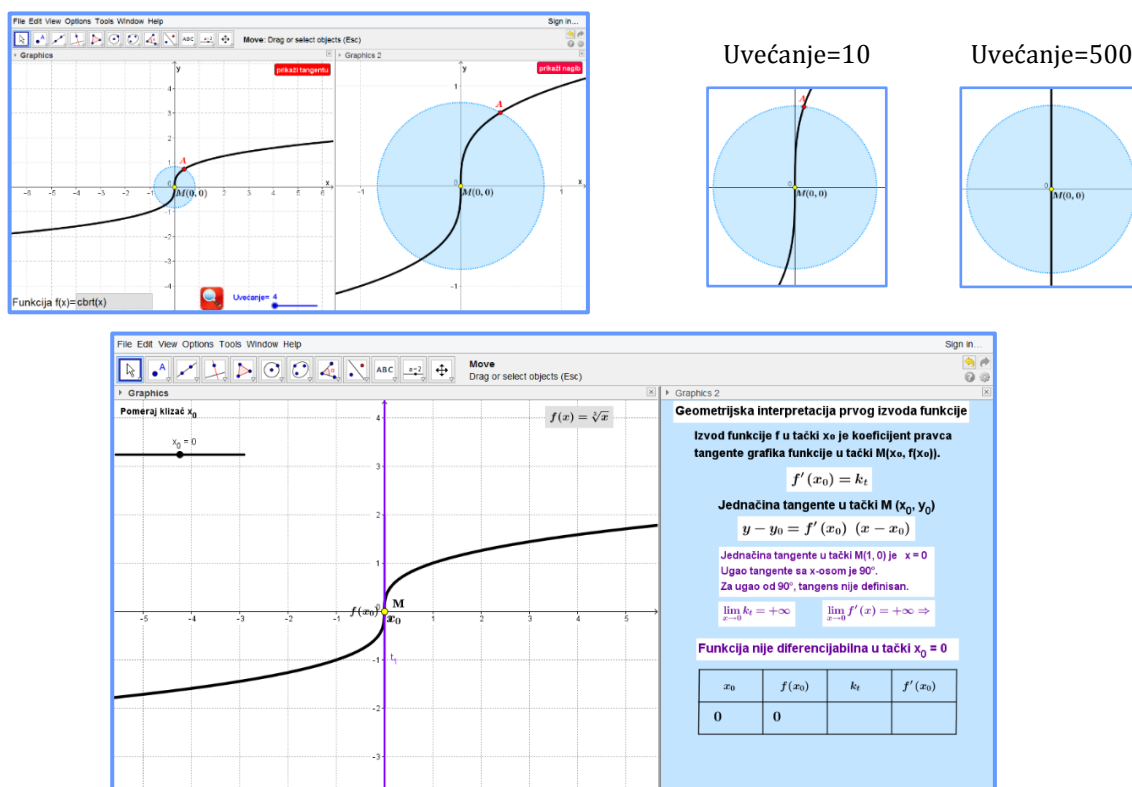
File Edit View Options Tools Window Help
Sign in...
Move: Drag or select objects (Esc)

Graphics
prikaži tangentu
y
4
3
2
1
A
M(0, 0)
x
-6 -5 -4 -3 -2 -1 0 1 2 3 4 5 6
-1
-2
-3
-4
Funkcija f(x)= cbrt(x)
Uvećanje= 4

Graphics 2
prikaži nagib
y
1
A
M(0, 0)
x
-1 0 1
-1

Uvećanje=10
A
M(0, 0)

Uvećanje=500
M(0, 0)

File Edit View Options Tools Window Help
Sign in...
Move
Drag or select objects (Esc)

Graphics
Pomeraj klizač $x_0$
$x_0 = 0$
$f(x) = \sqrt[3]{x}$
4
3
2
1
$f(x_0)$
M
$x_0$
-5 -4 -3 -2 -1 1 2 3 4 5
-1
$t_1$
-2
-3

Graphics 2
Geometrijska interpretacija prvog izvoda funkcije
Izvod funkcije f u tački $x_0$ je koeficijent pravca tangente grafika funkcije u tački $M(x_0, f(x_0))$.
$f'(x_0) = k_t$
Jednačina tangente u tački M $(x_0, y_0)$
$y - y_0 = f'(x_0)\ (x - x_0)$
Jednačina tangente u tački M(1, 0) je x = 0
Ugao tangente sa x-osom je 90°.
Za ugao od 90°, tangens nije definisan.
$\lim_{x\to 0} k_t = +\infty$
$\lim_{x\to 0} f'(x) = +\infty \Rightarrow$
Funkcija nije diferencijabilna u tački $x_0 = 0$

| $x_0$ | $f(x_0)$ | $k_t$ | $f'(x_0)$ |
|---|---|---|---|
| 0 | 0 | | |